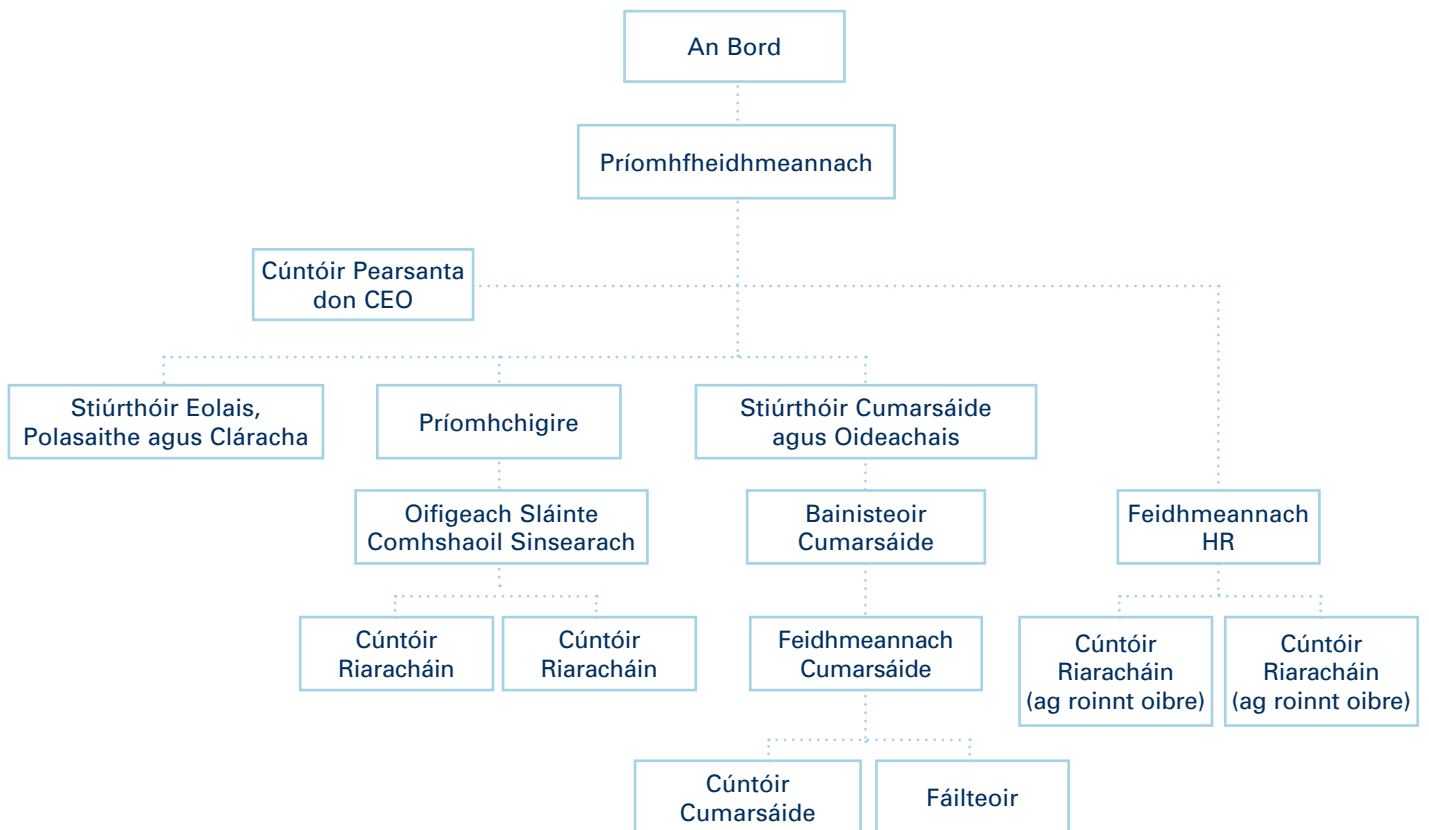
An Bord

Príomhfheidhmeannach

Cúntóir Pearsanta don CEO

Stiúrthóir Eolais, Polasaithe agus Cláracha

Príomhchigire

Stiúrthóir Cumarsáide agus Oideachais

Oifigeach Sláinte Comhshaoil Sinsearach

Bainisteoir Cumarsáide

Feidhmeannach HR

Cúntóir Riaracháin

Cúntóir Riaracháin

Feidhmeannach Cumarsáide

Cúntóir Riaracháin (ag roinnt oibre)

Cúntóir Riaracháin (ag roinnt oibre)

Cúntóir Cumarsáide

Fáilteoir